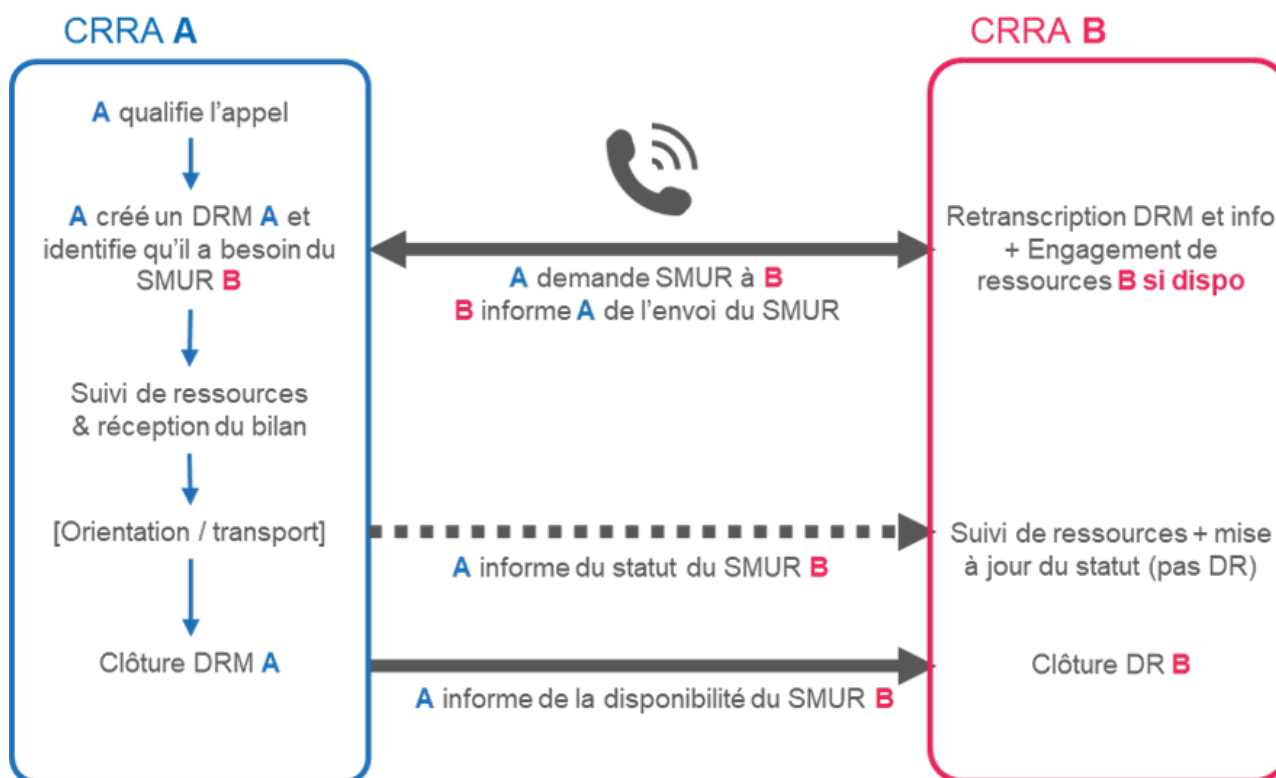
CRRA A

A qualifie l'appel

A créé un DRM A et identifie qu'il a besoin du SMUR B

Suivi de ressources & réception du bilan

[Orientation / transport]

Clôture DRM A

A demande SMUR à B
B informe A de l'envoi du SMUR

A informe du statut du SMUR B

A informe de la disponibilité du SMUR B

CRRA B

Retranscription DRM et info + Engagement de ressources B si dispo

Suivi de ressources + mise à jour du statut (pas DR)

Clôture DR B